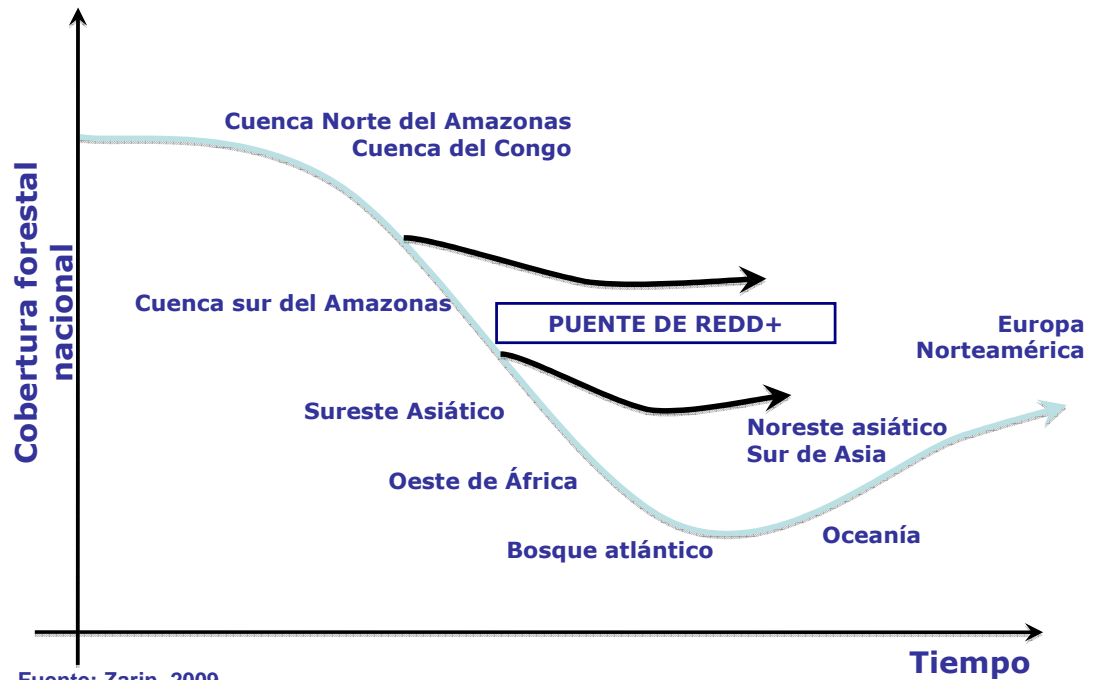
Cobertura forestal nacional

Cuenca Norte del Amazonas
Cuenca del Congo

Cuenca sur del Amazonas

PUENTE DE REDD+

Europa
Norteamérica

Sureste Asiático

Noreste asiático
Sur de Asia

Oeste de África

Oceanía

Bosque atlántico

Tiempo

Fuente: Zarin, 2009